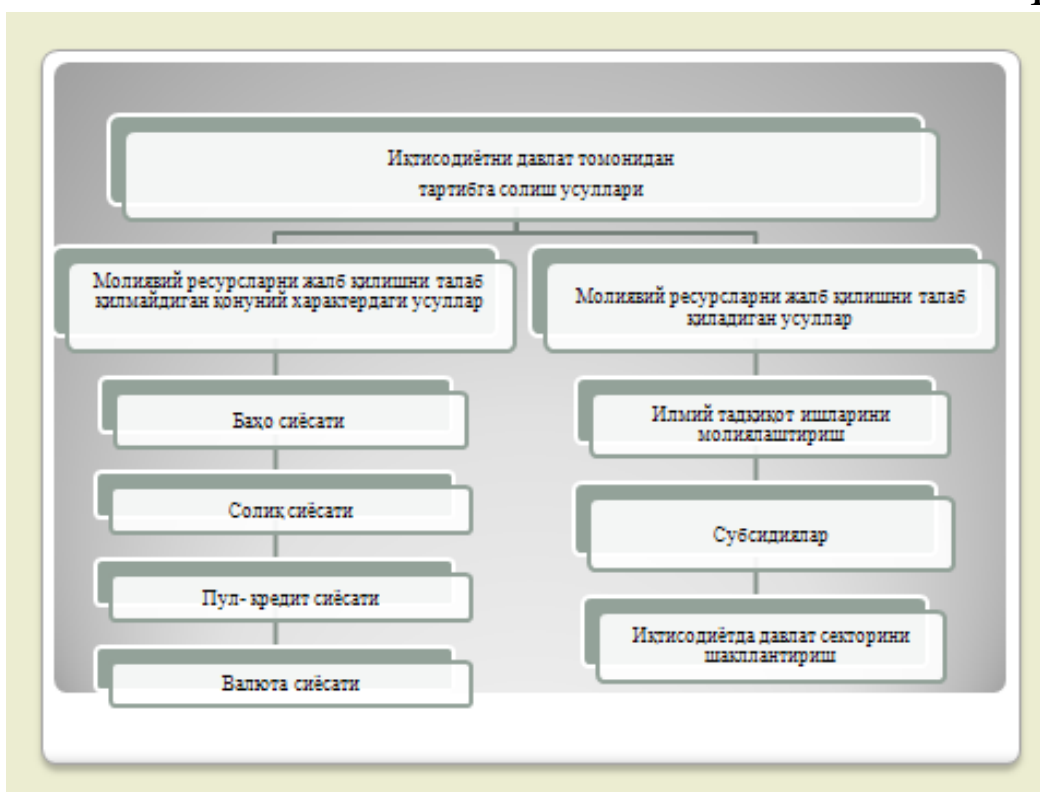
Иқтисодиётни давлат томонидан тартибга солиш усуллари

Молиявий ресурсларни жалб қилишни талаб қилмайдиган қонуний характердаги усуллар

Баҳо сиёсати

Солиқ сиёсати

Пул- кредит сиёсати

Валюта сиёсати

Молиявий ресурсларни жалб қилишни талаб қиладиган усуллар

Илмий тадқиқот ишларини молиялаштириш

Субсидиялар

Иқтисодиётда давлат секторини шакллантириш